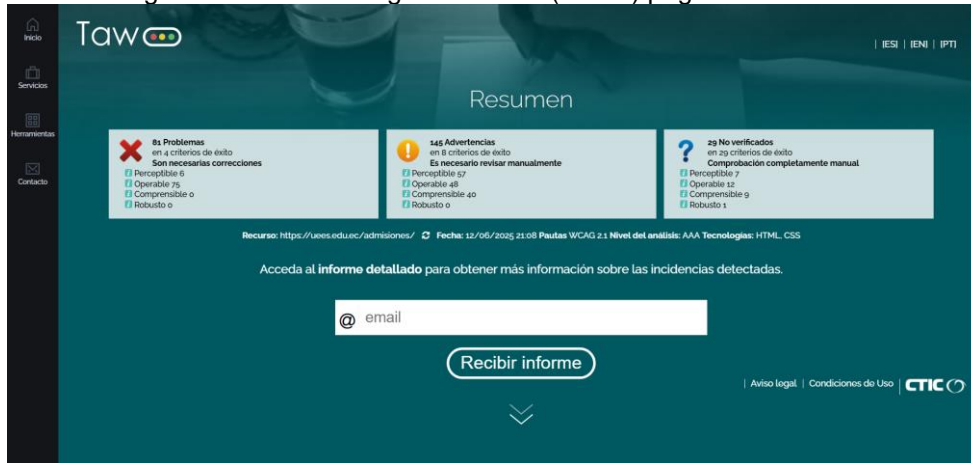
Inicio
Servicios
Herramientas
Contacto

Taw

|ES| |EN| |PT|

Resumen

81 Problemas
en 4 criterios de éxito
Son necesarias correcciones
Perceptible 6
Operable 75
Comprensible 0
Robusto 0

145 Advertencias
en 8 criterios de éxito
Es necesario revisar manualmente
Perceptible 57
Operable 48
Comprensible 40
Robusto 0

29 No verificados
en 29 criterios de éxito
Comprobación completamente manual
Perceptible 7
Operable 12
Comprensible 9
Robusto 1

Recurso: https://uees.edu.ec/admisiones/ Fecha: 12/06/2025 21:08 Pautas WCAG 2.1 Nivel del análisis: AAA Tecnologías: HTML, CSS

Acceda al informe detallado para obtener más información sobre las incidencias detectadas.

@ email

Recibir informe

Aviso legal | Condiciones de Uso | CTIC